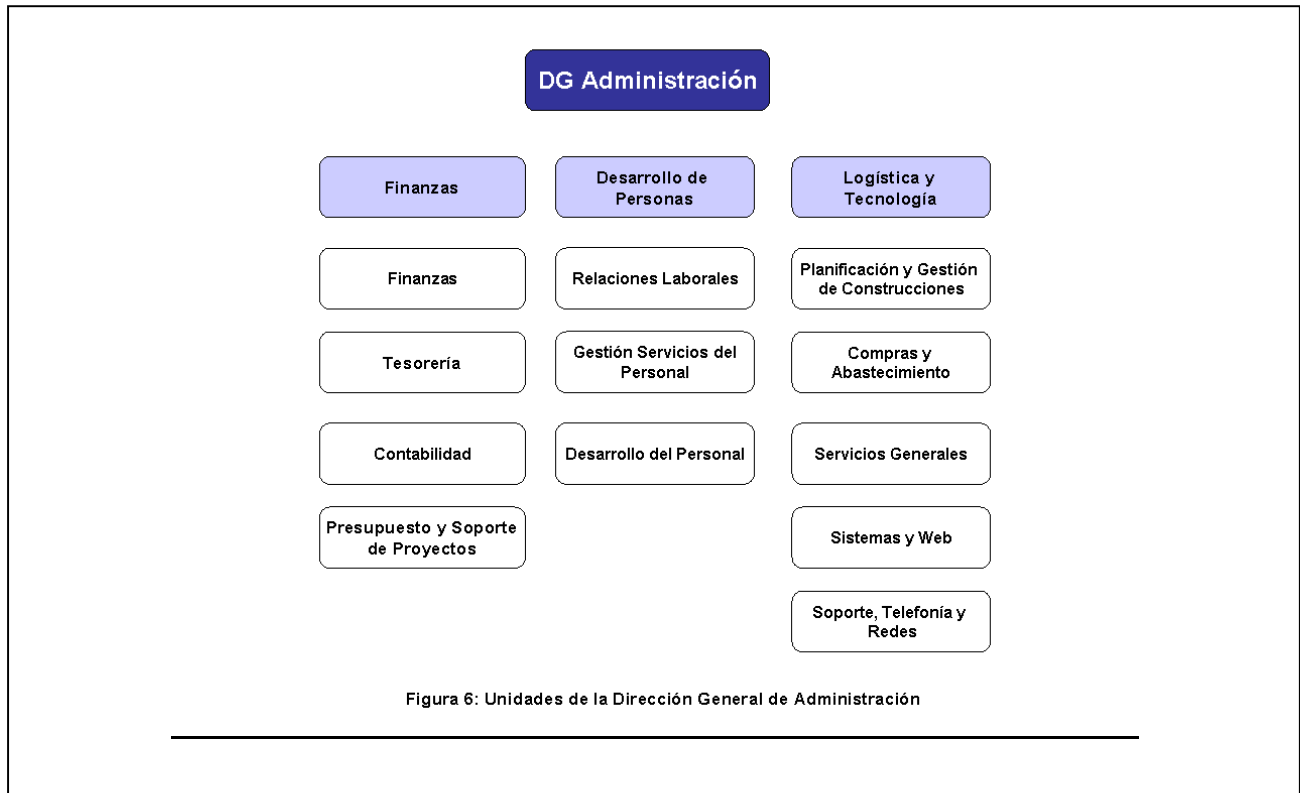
DG Administración

Finanzas

Finanzas

Tesorería

Contabilidad

Presupuesto y Soporte de Proyectos

Desarrollo de Personas

Relaciones Laborales

Gestión Servicios del Personal

Desarrollo del Personal

Logística y Tecnología

Planificación y Gestión de Construcciones

Compras y Abastecimiento

Servicios Generales

Sistemas y Web

Soporte, Telefonía y Redes

Figura 6: Unidades de la Dirección General de Administración